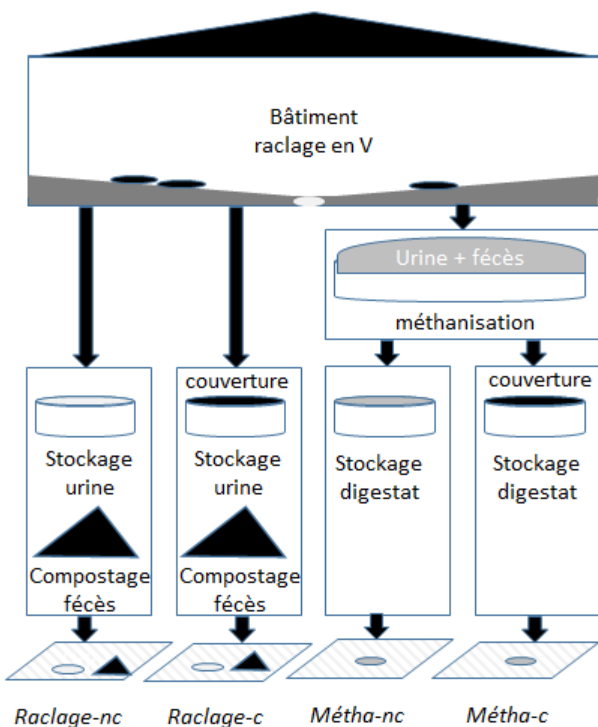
Bâtiment
raclage en V

Urine + fécès

méthanisation

couverture

couverture

Stockage urine

Compostage fécès

Stockage urine

Compostage fécès

Stockage digestat

Stockage digestat

Raclage-nc

Raclage-c

Métha-nc

Métha-c